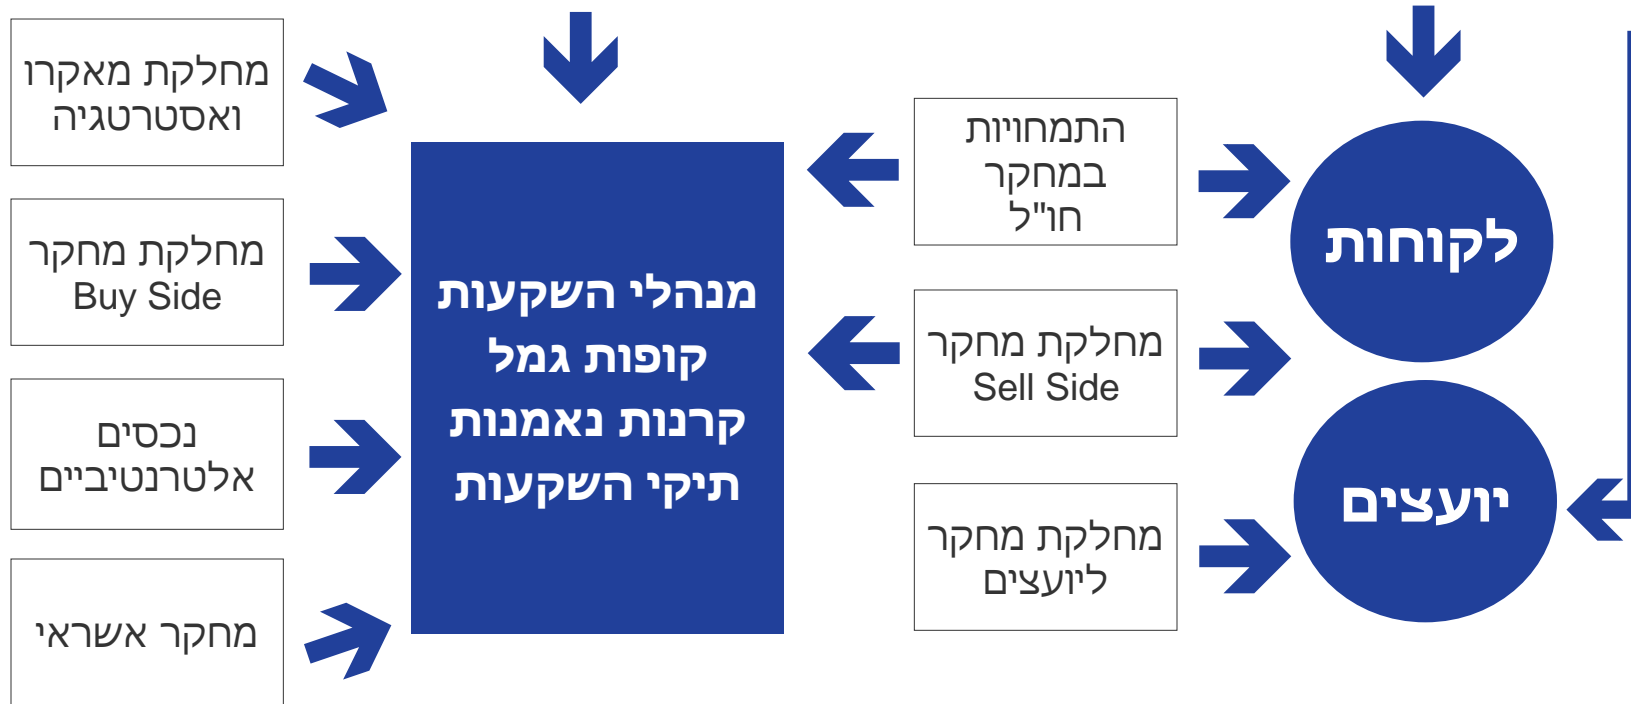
לקוחות

יועצים

התמחויות במחקר חו"ל

מחלקת מחקר Sell Side

מחלקת מחקר ליועצים

מנהלי השקעות
קופות גמל
קרנות נאמנות
תיקי השקעות

מחלקת מאקרו ואסטרטגיה

מחלקת מחקר Buy Side

נכסים אלטרנטיביים

מחקר אשראי